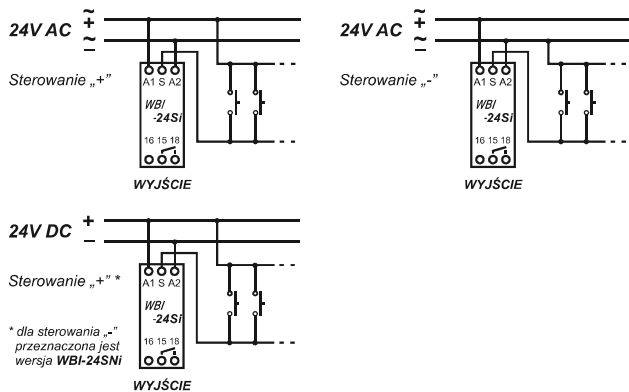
24V AC $\tilde{+}$
$\tilde{-}$

Sterowanie „+"

A1 S A2

WBI/
-24Si

16 15 18

WYJŚCIE

24V AC $\tilde{+}$
$\tilde{-}$

Sterowanie „-"

A1 S A2

WBI/
-24Si

16 15 18

WYJŚCIE

24V DC +
–

Sterowanie „+" *

A1 S A2

WBI/
-24Si

16 15 18

* dla sterowania „-" przeznaczona jest wersja WBI-24SNi

WYJŚCIE